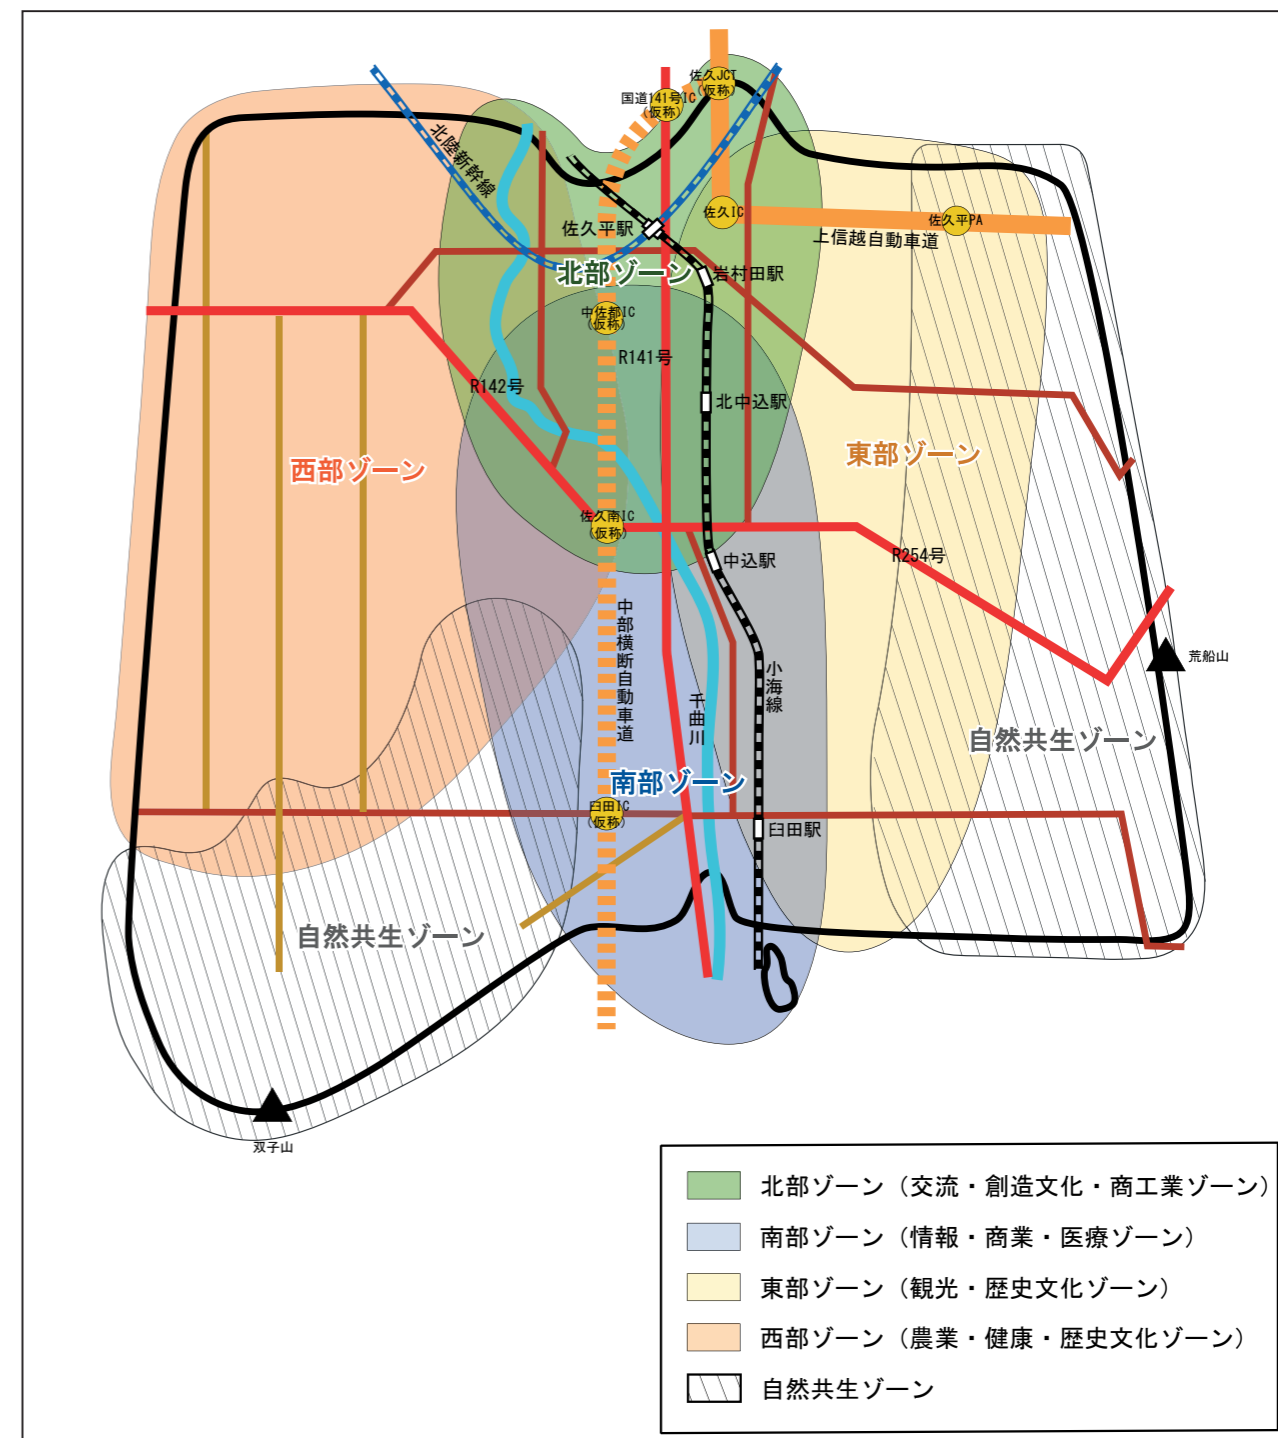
北陸新幹線

国道141号IC（仮称）

佐久JCT（仮称）

佐久IC

佐久平PA

上信越自動車道

佐久平駅

北部ゾーン

岩村田駅

中佐都IC（仮称）

R141号

R142号

北中込駅

西部ゾーン

東部ゾーン

佐久南IC（仮称）

中込駅

R254号

中部横断自動車道

千曲川

小海線

荒船山

自然共生ゾーン

南部ゾーン

臼田IC（仮称）

臼田駅

自然共生ゾーン

双子山

北部ゾーン（交流・創造文化・商工業ゾーン）

南部ゾーン（情報・商業・医療ゾーン）

東部ゾーン（観光・歴史文化ゾーン）

西部ゾーン（農業・健康・歴史文化ゾーン）

自然共生ゾーン